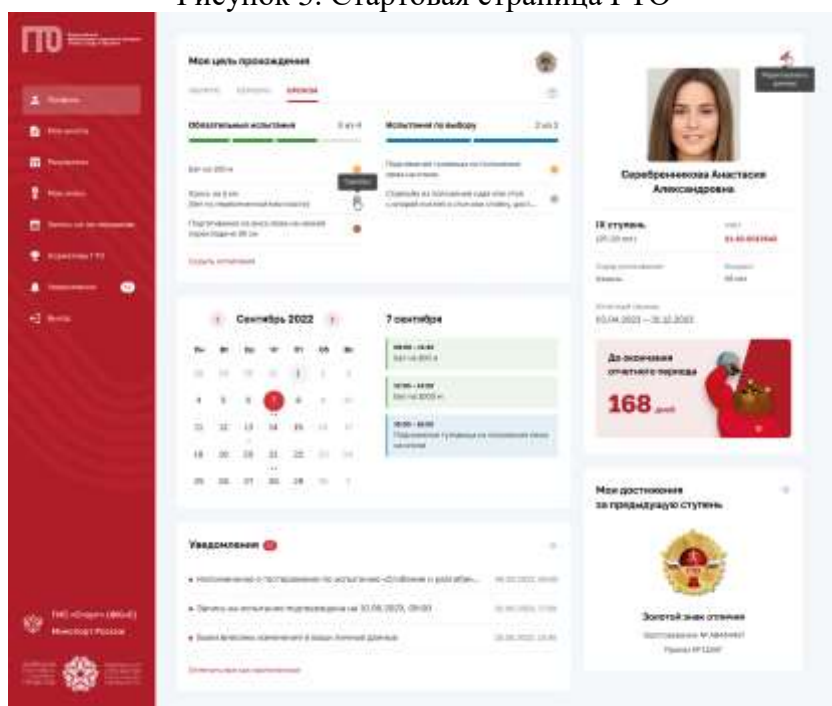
Рисунок 3. Стартовая страница ГТО

ГТО

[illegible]

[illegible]

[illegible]

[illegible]

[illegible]

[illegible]

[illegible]

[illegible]

Выход

Моя цель прохождения

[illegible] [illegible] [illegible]

Обязательные испытания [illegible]

Испытания по выбору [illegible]

Бег на 100 м

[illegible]

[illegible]

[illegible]

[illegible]

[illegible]

Сентябрь 2022

7 сентября

Пн Вт Ср Чт Пт Сб Вс

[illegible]

Бег на 100 м

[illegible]

Бег на 1000 м

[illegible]

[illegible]

Уведомления

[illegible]

Запись на испытание подтверждена на 10.09.2022, 09:00

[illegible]

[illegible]

Серебренникова Анастасия Александровна

IX ступень

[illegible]

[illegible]

До окончания отчетного периода

168 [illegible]

Мои достижения за предыдущую ступень

Золотой знак отличия

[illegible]

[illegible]

ГМС «Спорт» (ФБУ)
Минспорт России